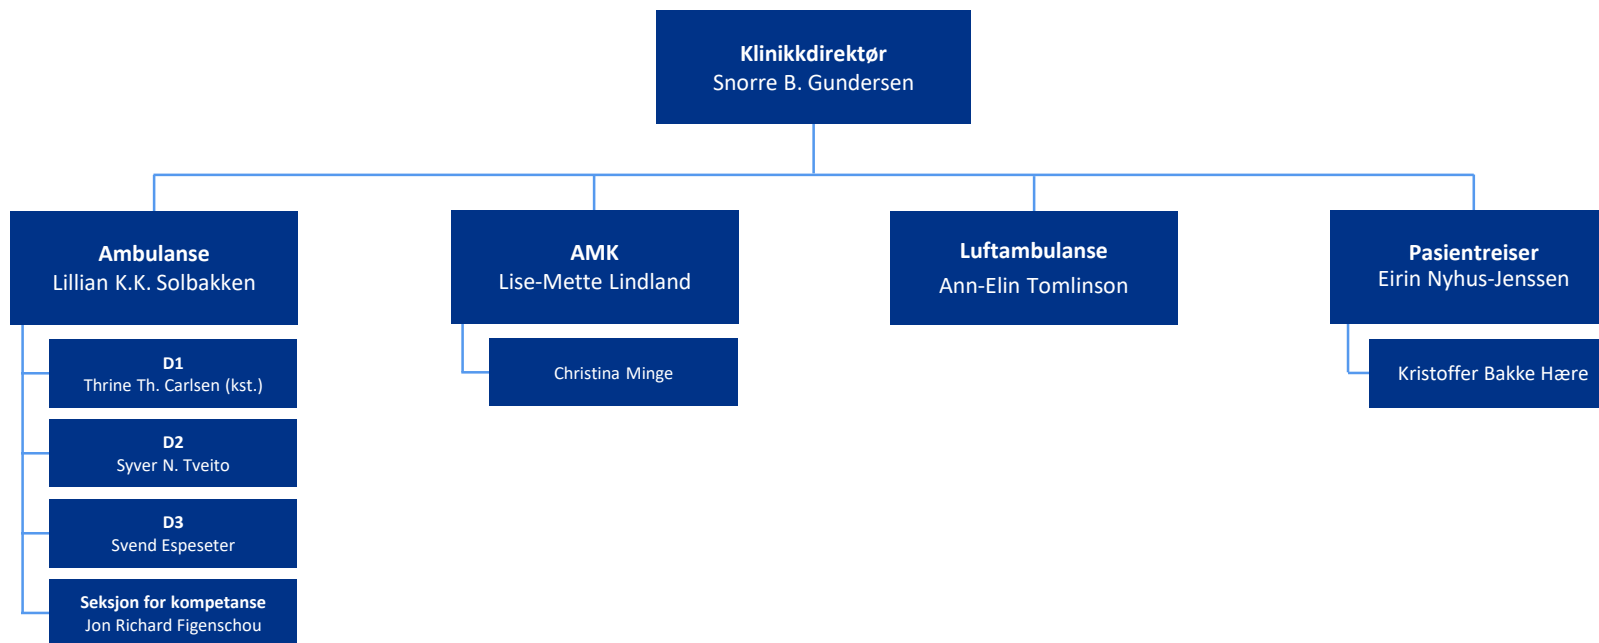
Klinikkdirektør
Snorre B. Gundersen

Ambulanse
Lillian K.K. Solbakken

D1
Thrine Th. Carlsen (kst.)

D2
Syver N. Tveito

D3
Svend Espeseter

Seksjon for kompetanse
Jon Richard Figenschou

AMK
Lise-Mette Lindland

Christina Minge

Luftambulanse
Ann-Elin Tomlinson

Pasientreiser
Eirin Nyhus-Jenssen

Kristoffer Bakke Hære